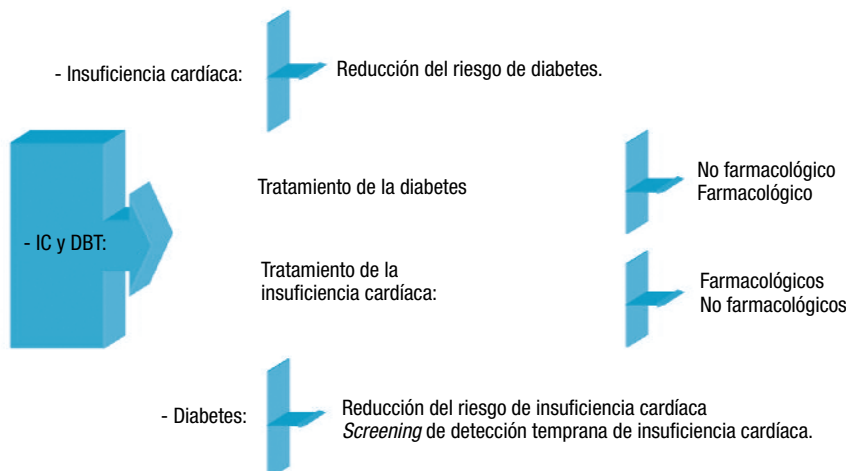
- Insuficiencia cardíaca:

Reducción del riesgo de diabetes.

- IC y DBT:

Tratamiento de la diabetes

No farmacológico
Farmacológico

Tratamiento de la insuficiencia cardíaca:

Farmacológicos
No farmacológicos

- Diabetes:

Reducción del riesgo de insuficiencia cardíaca
*Screening* de detección temprana de insuficiencia cardíaca.